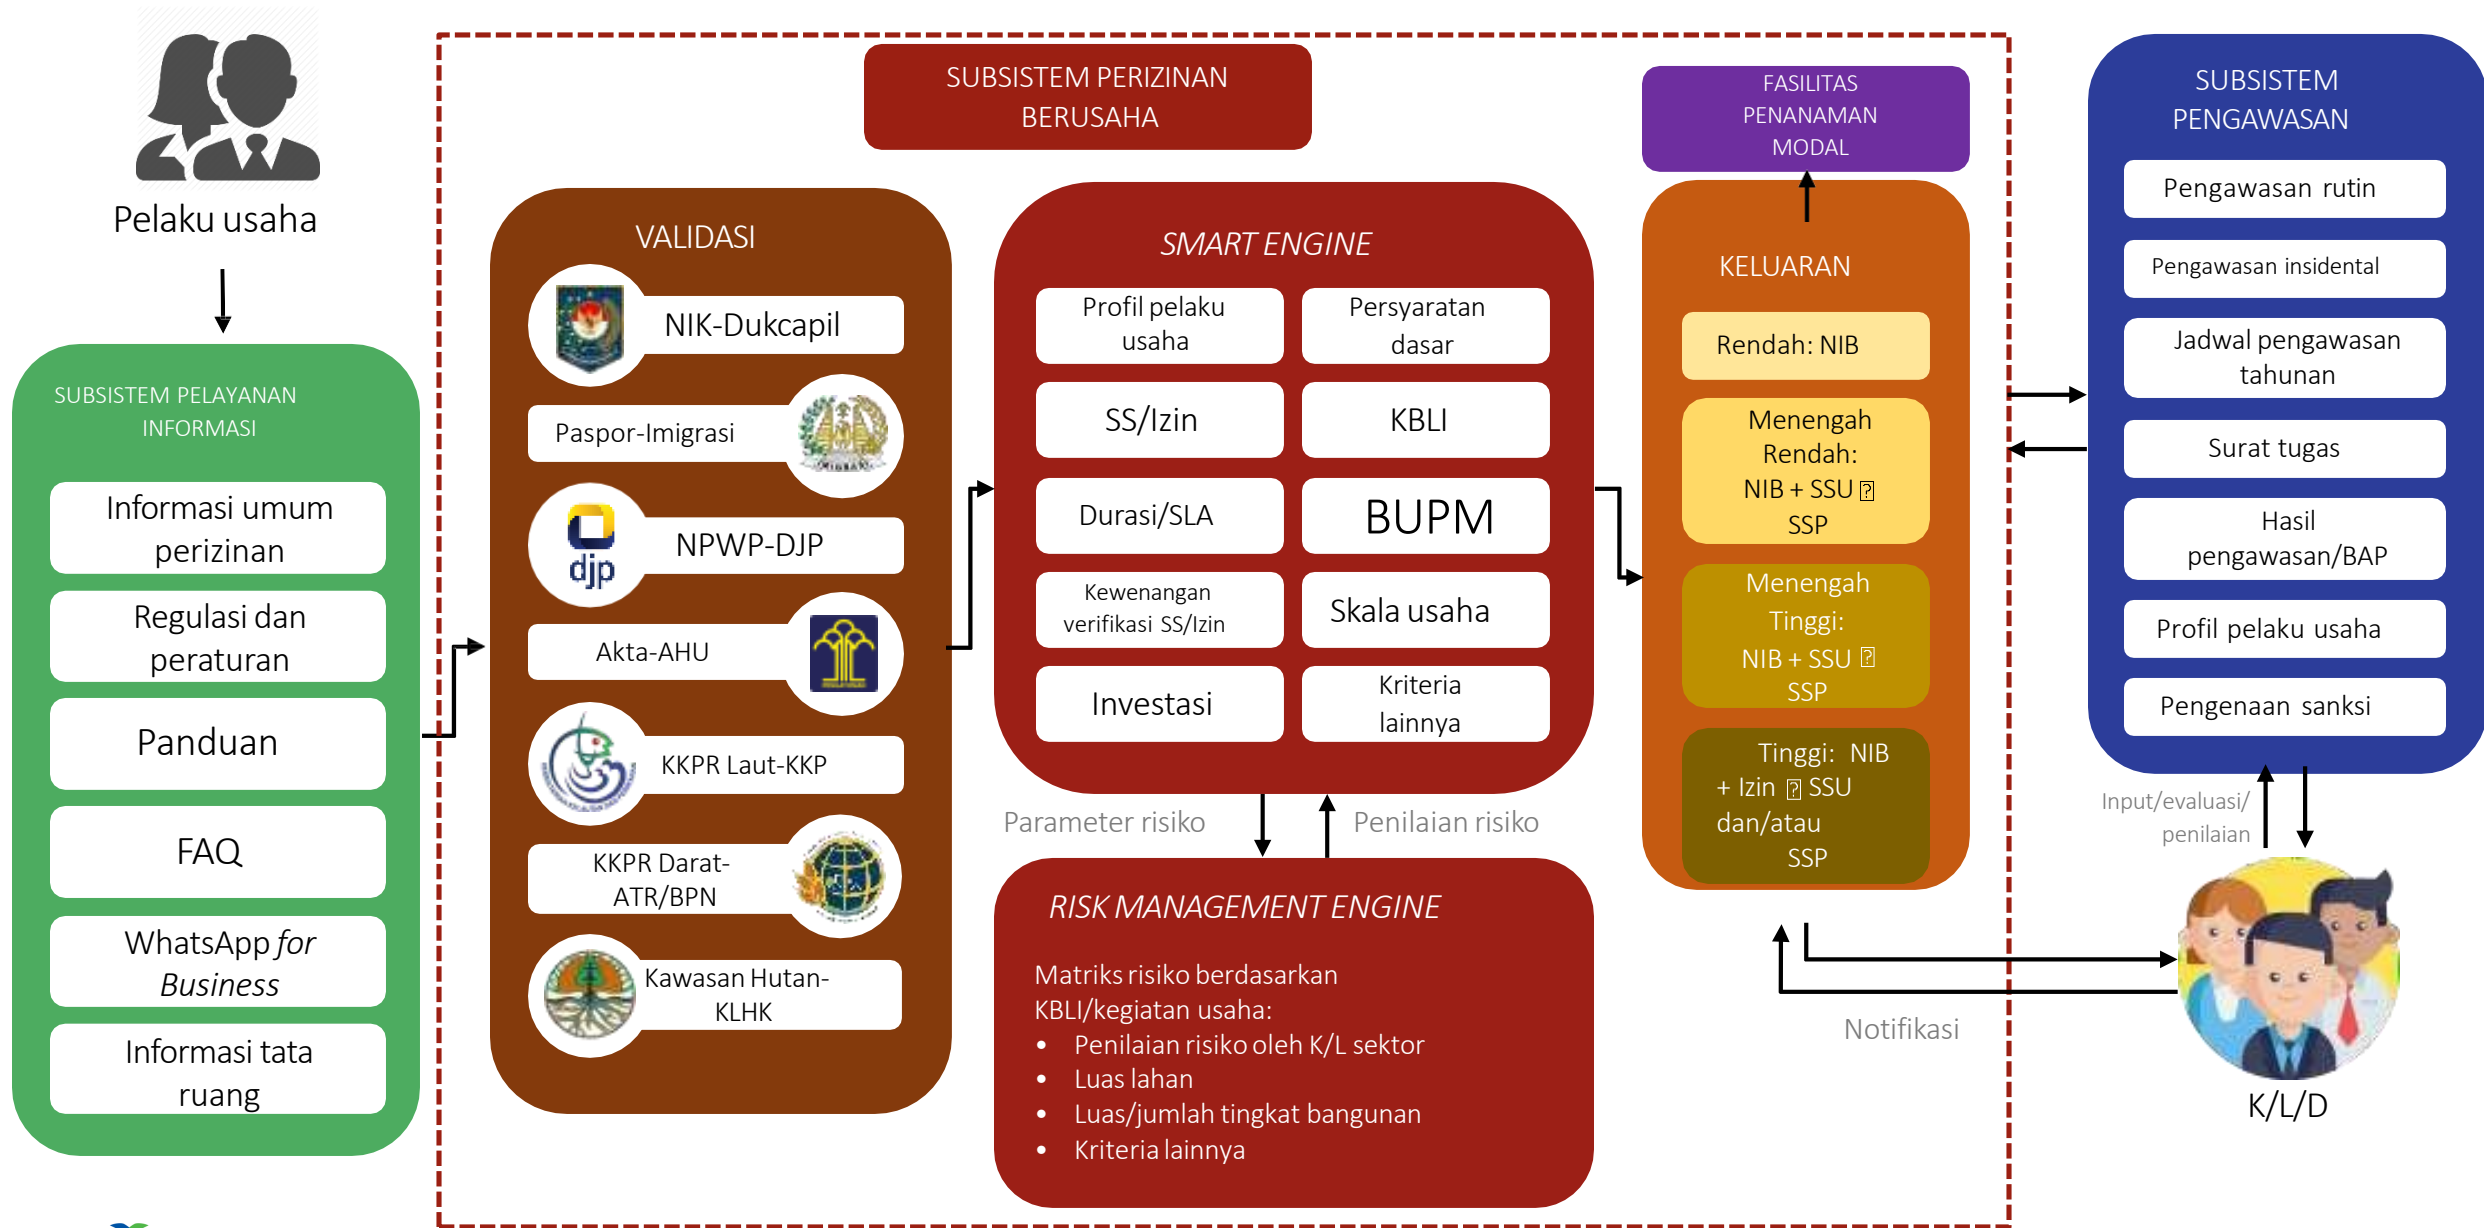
Pelaku usaha

SUBSISTEM PELAYANAN INFORMASI

Informasi umum perizinan

Regulasi dan peraturan

Panduan

FAQ

WhatsApp *for Business*

Informasi tata ruang

SUBSISTEM PERIZINAN BERUSAHA

VALIDASI

NIK-Dukcapil

Paspor-Imigrasi

NPWP-DJP

Akta-AHU

KKPR Laut-KKP

KKPR Darat-ATR/BPN

Kawasan Hutan-KLHK

*SMART ENGINE*

| Profil pelaku usaha | Persyaratan dasar |
|---|---|
| SS/Izin | KBLI |
| Durasi/SLA | BUPM |
| Kewenangan verifikasi SS/Izin | Skala usaha |
| Investasi | Kriteria lainnya |

Parameter risiko

Penilaian risiko

*RISK MANAGEMENT ENGINE*

Matriks risiko berdasarkan KBLI/kegiatan usaha:
• Penilaian risiko oleh K/L sektor
• Luas lahan
• Luas/jumlah tingkat bangunan
• Kriteria lainnya

FASILITAS PENANAMAN MODAL

KELUARAN

Rendah: NIB

Menengah Rendah: NIB + SSU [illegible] SSP

Menengah Tinggi: NIB + SSU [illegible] SSP

Tinggi: NIB + Izin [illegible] SSU dan/atau SSP

Notifikasi

SUBSISTEM PENGAWASAN

Pengawasan rutin

Pengawasan insidental

Jadwal pengawasan tahunan

Surat tugas

Hasil pengawasan/BAP

Profil pelaku usaha

Pengenaan sanksi

Input/evaluasi/ penilaian

K/L/D